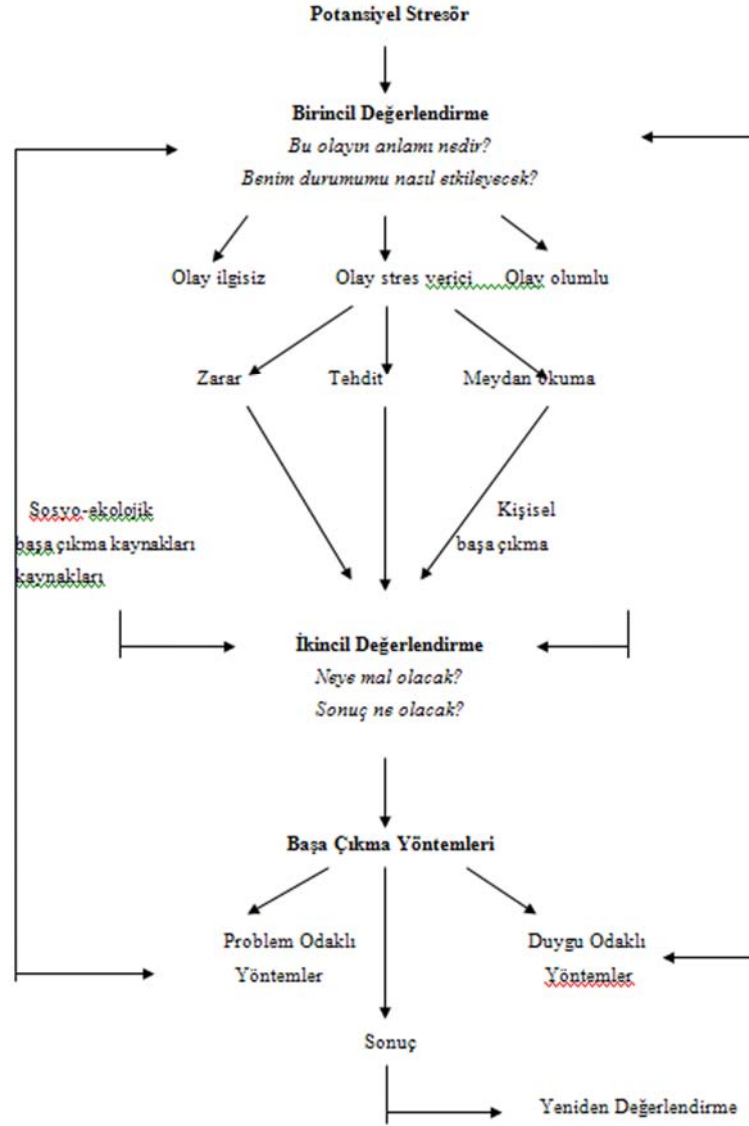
Potansiyel Stresör

Birincil Değerlendirme

Bu olayın anlamı nedir?

Benim durumumu nasıl etkileyecek?

Olay ilgisiz

Olay stres verici

Olay olumlu

Zarar

Tehdit

Meydan okuma

Sosyo-ekolojik başa çıkma kaynakları kaynakları

Kişisel başa çıkma

İkincil Değerlendirme

Neye mal olacak?

Sonuç ne olacak?

Başa Çıkma Yöntemleri

Problem Odaklı Yöntemler

Duygu Odaklı Yöntemler

Sonuç

Yeniden Değerlendirme